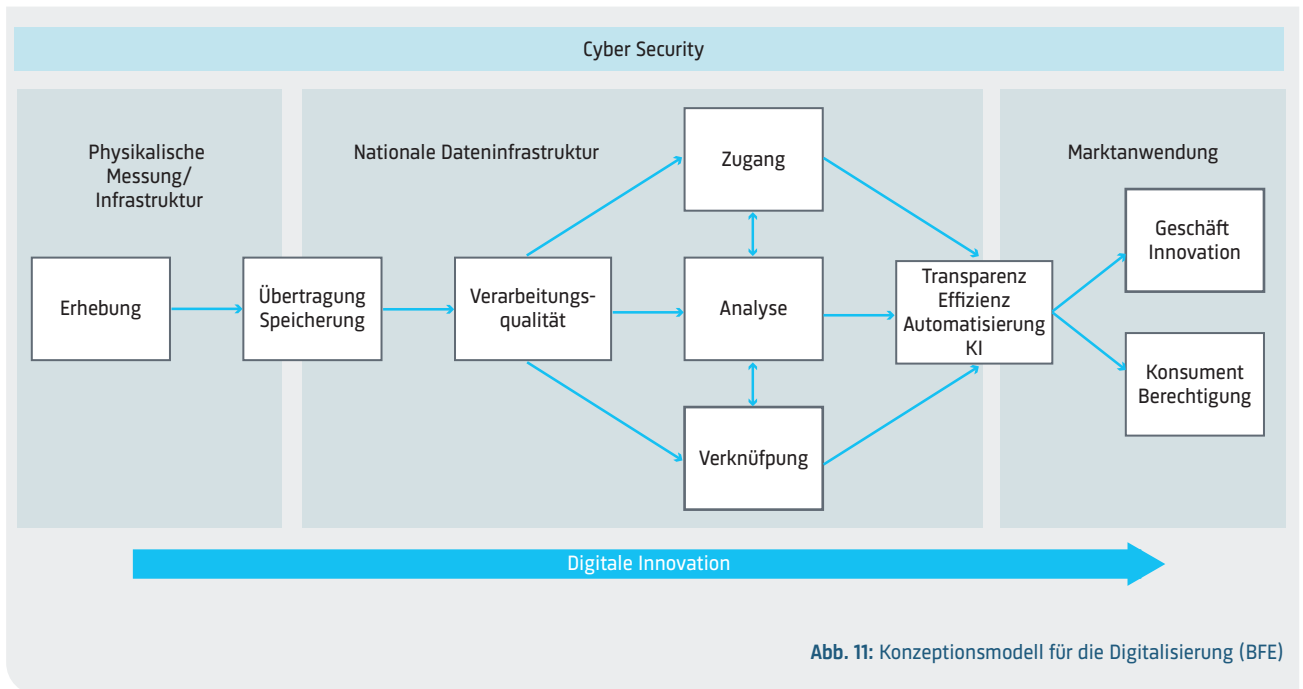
Cyber Security

Physikalische Messung/ Infrastruktur

Erhebung

Übertragung Speicherung

Nationale Dateninfrastruktur

Verarbeitungs-qualität

Zugang

Analyse

Verknüpfung

Transparenz Effizienz Automatisierung KI

Marktanwendung

Geschäft Innovation

Konsument Berechtigung

Digitale Innovation

Abb. 11: Konzeptionsmodell für die Digitalisierung (BFE)